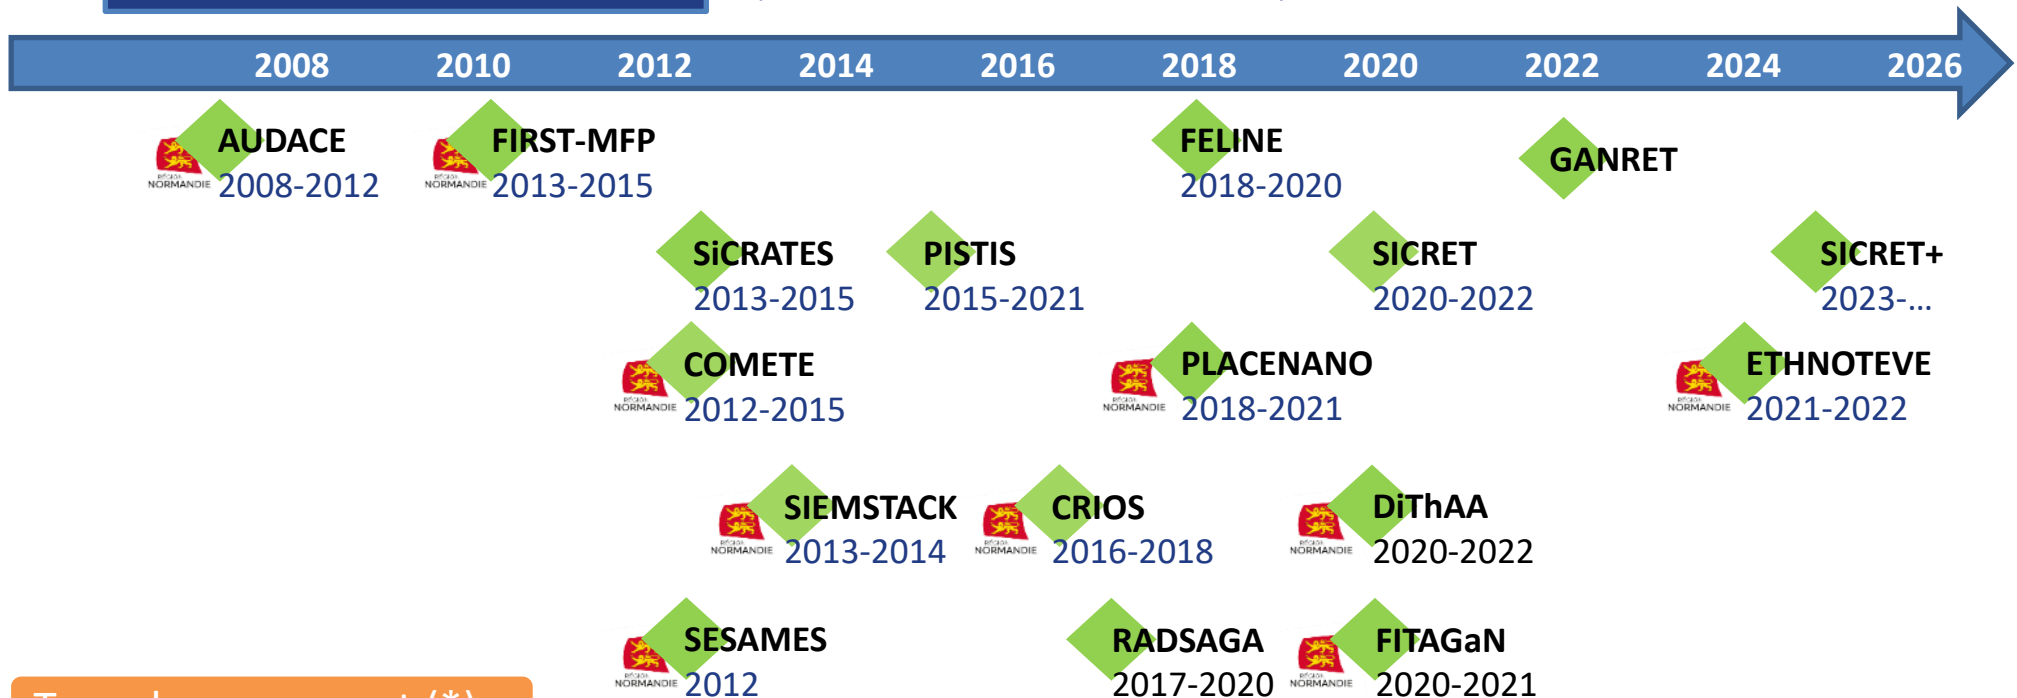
2008 2010 2012 2014 2016 2018 2020 2022 2024 2026

RÉGION NORMANDIE AUDACE 2008-2012

RÉGION NORMANDIE FIRST-MFP 2013-2015

FELINE 2018-2020

GANRET

SiCRATES 2013-2015

PISTIS 2015-2021

SICRET 2020-2022

SICRET+ 2023-...

RÉGION NORMANDIE COMETE 2012-2015

RÉGION NORMANDIE PLACENANO 2018-2021

RÉGION NORMANDIE ETHNOTEVE 2021-2022

RÉGION NORMANDIE SIEMSTACK 2013-2014

RÉGION NORMANDIE CRIOS 2016-2018

RÉGION NORMANDIE DiThAA 2020-2022

RÉGION NORMANDIE SESAMES 2012

RADSAGA 2017-2020

RÉGION NORMANDIE FITAGaN 2020-2021

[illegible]